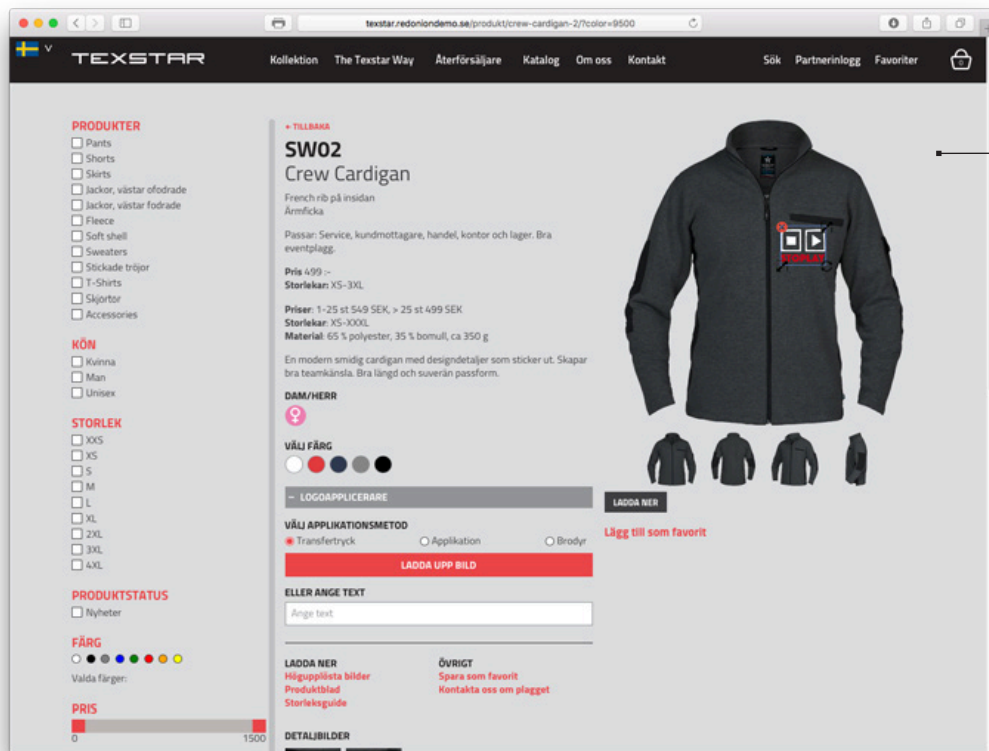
texstar.redoniondemo.se/produkt/crew-cardigan-2/?color=9500

TEXSTAR

Kollektion The Texstar Way Återförsäljare Katalog Om oss Kontakt

Sök Partnerinlogg Favoriter

0

PRODUKTER
Pants
Shorts
Skirts
Jackor, västar ofodrade
Jackor, västar fodrade
Fleece
Soft shell
Sweaters
Stickade tröjor
T-Shirts
Skjortor
Accessories

KÖN
Kvinna
Man
Unisex

STORLEK
XXS
XS
S
M
L
XL
2XL
3XL
4XL

PRODUKTSTATUS
Nyheter

FÄRG
Valda färger:

PRIS
0 1500

← TILLBAKA

SW02
Crew Cardigan

French rib på insidan
Ärmficka

Passar: Service, kundmottagare, handel, kontor och lager. Bra eventplagg.

**Pris** 499 :-
**Storlekar:** XS-3XL

**Priser**: 1-25 st 549 SEK, > 25 st 499 SEK
**Storlekar**: XS-XXXL
**Material**: 65 % polyester, 35 % bomull, ca 350 g

En modern smidig cardigan med designdetaljer som sticker ut. Skapar bra teamkänsla. Bra längd och suverän passform.

DAM/HERR

VÄLJ FÄRG

− LOGOAPPLICERARE

VÄLJ APPLIKATIONSMETOD
Transfertryck Applikation Brodyr

LADDA UPP BILD

ELLER ANGE TEXT
Ange text

LADDA NER
Högupplösta bilder
Produktblad
Storleksguide

ÖVRIGT
Spara som favorit
Kontakta oss om plagget

DETALJBILDER

REDONION

LADDA NER

Lägg till som favorit